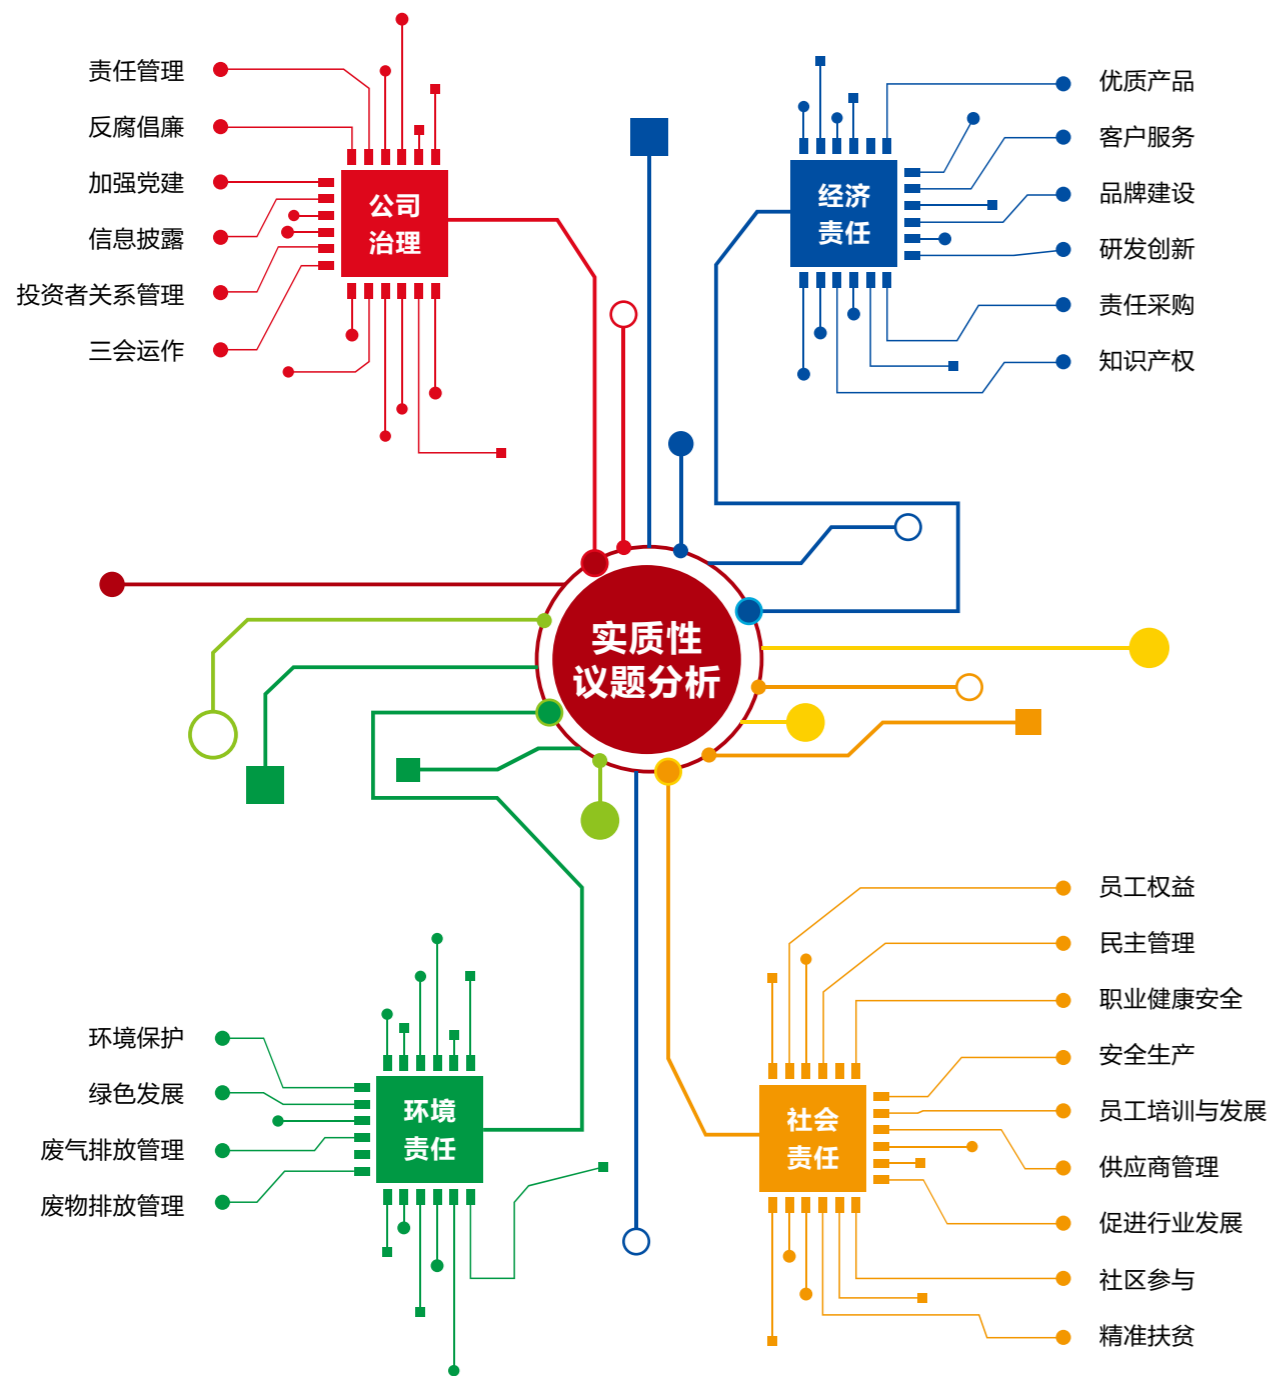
责任管理
反腐倡廉
加强党建
信息披露
投资者关系管理
三会运作

公司
治理

经济
责任

优质产品
客户服务
品牌建设
研发创新
责任采购
知识产权

实质性
议题分析

环境保护
绿色发展
废气排放管理
废物排放管理

环境
责任

社会
责任

员工权益
民主管理
职业健康安全
安全生产
员工培训与发展
供应商管理
促进行业发展
社区参与
精准扶贫